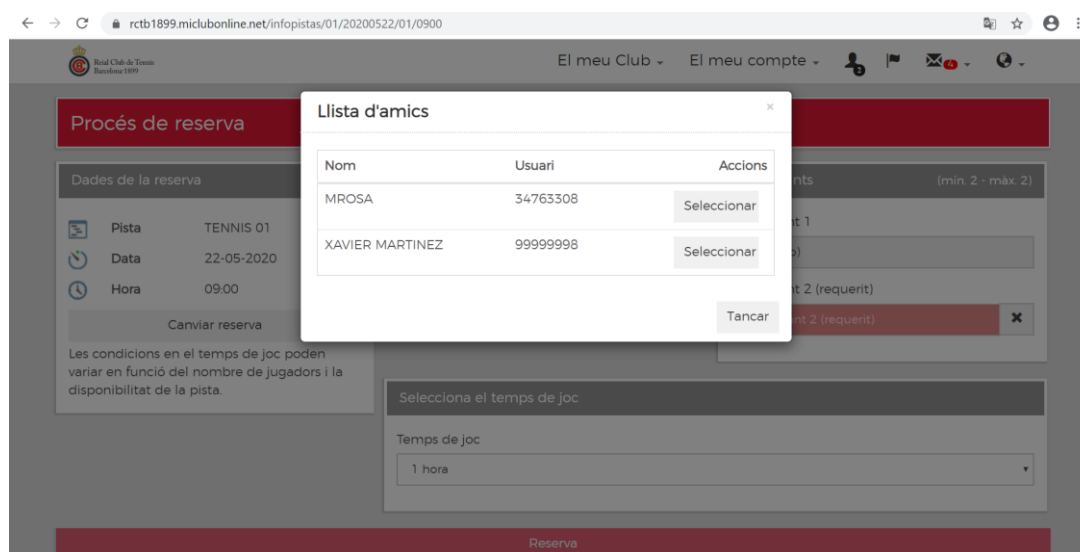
rctb1899.miclubonline.net/infopistas/01/20200522/01/0900

Reial Club de Tennis Barcelona 1899

El meu Club - El meu compte -

Procés de reserva

Dades de la reserva

Pista TENNIS 01
Data 22-05-2020
Hora 09:00

Canviar reserva

Les condicions en el temps de joc poden variar en funció del nombre de jugadors i la disponibilitat de la pista.

Llista d'amics

×

| Nom | Usuari | Accions |
|---|---|---|
| MROSA | 34763308 | Seleccionar |
| XAVIER MARTINEZ | 99999998 | Seleccionar |

Tancar

nts (mín. 2 - màx. 2)

nt 1

)

nt 2 (requerit)

nt 2 (requerit)

Selecciona el temps de joc

Temps de joc

1 hora

Reserva